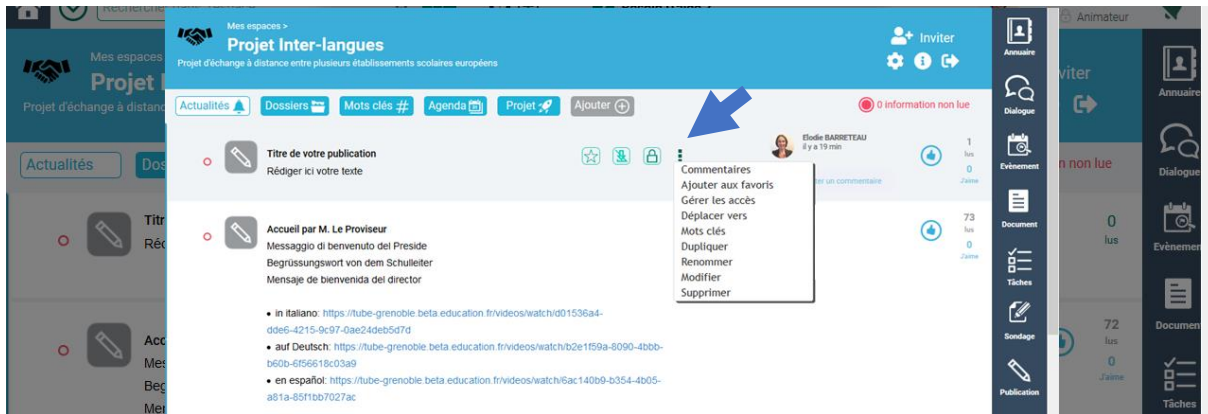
Mes espaces >
Projet Inter-langues
Projet d'échange à distance entre plusieurs établissements scolaires européens

Inviter

Actualités Dossiers Mots clés # Agenda Projet Ajouter

0 information non lue

Titre de votre publication
Rédiger ici votre texte

Elodie BARRETEAU
il y a 19 min

1
lus
0
J'aime

Commentaires
Ajouter aux favoris
Gérer les accès
Déplacer vers
Mots clés
Dupliquer
Renommer
Modifier
Supprimer

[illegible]ter un commentaire

Accueil par M. Le Proviseur
Messaggio di benvenuto del Preside
Begrüssungswort von dem Schulleiter
Mensaje de bienvenida del director

• in italiano: https://tube-grenoble.beta.education.fr/videos/watch/d01536a4-dde6-4215-9c97-0ae24deb5d7d
• auf Deutsch: https://tube-grenoble.beta.education.fr/videos/watch/b2e1f59a-8090-4bbb-b60b-6f56618c03a9
• en español: https://tube-grenoble.beta.education.fr/videos/watch/6ac140b9-b354-4b05-a81a-85f1bb7027ac

73
lus
0
J'aime

Annuaire
Dialogue
Evènement
Document
Tâches
Sondage
Publication

Animateur
Inviter
Annuaire
Dialogue
Evènement
Document
Tâches
non lue
0
lus
72
lus
0
J'aime

Mes espaces
Projet I
Projet d'échange à distanc
Actualités
Dos
Titr
Réc
Acc
Mes
Beg
Mer